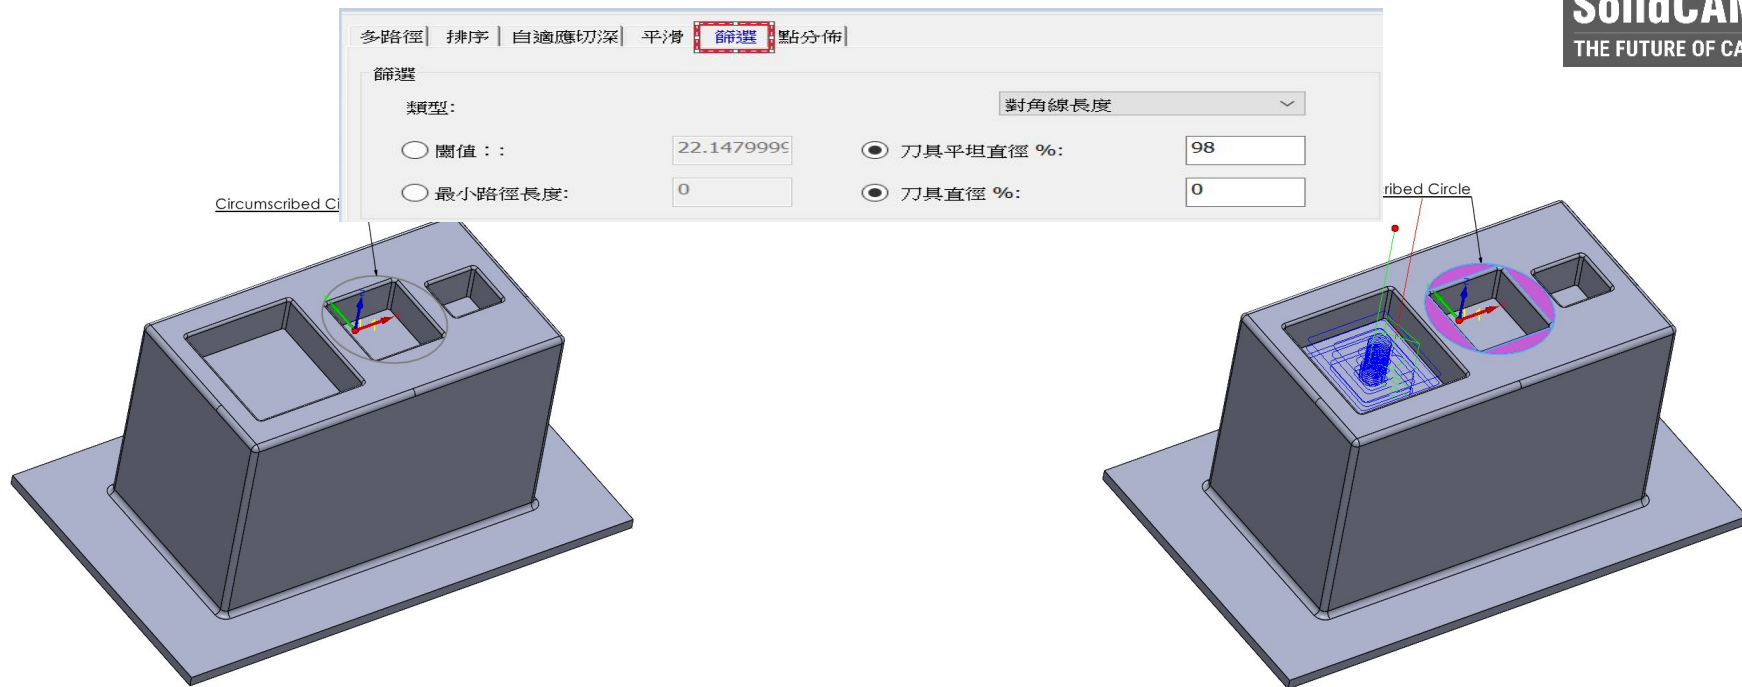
SolidCAM
THE FUTURE OF CA

多路徑 | 排序 | 自適應切深 | 平滑 | 篩選 | 點分佈

篩選

類型:

對角線長度

閾值 : :

22.147999

刀具平坦直徑 %:

98

最小路徑長度:

0

刀具直徑 %:

0

Circumscribed Ci

ribed Circle